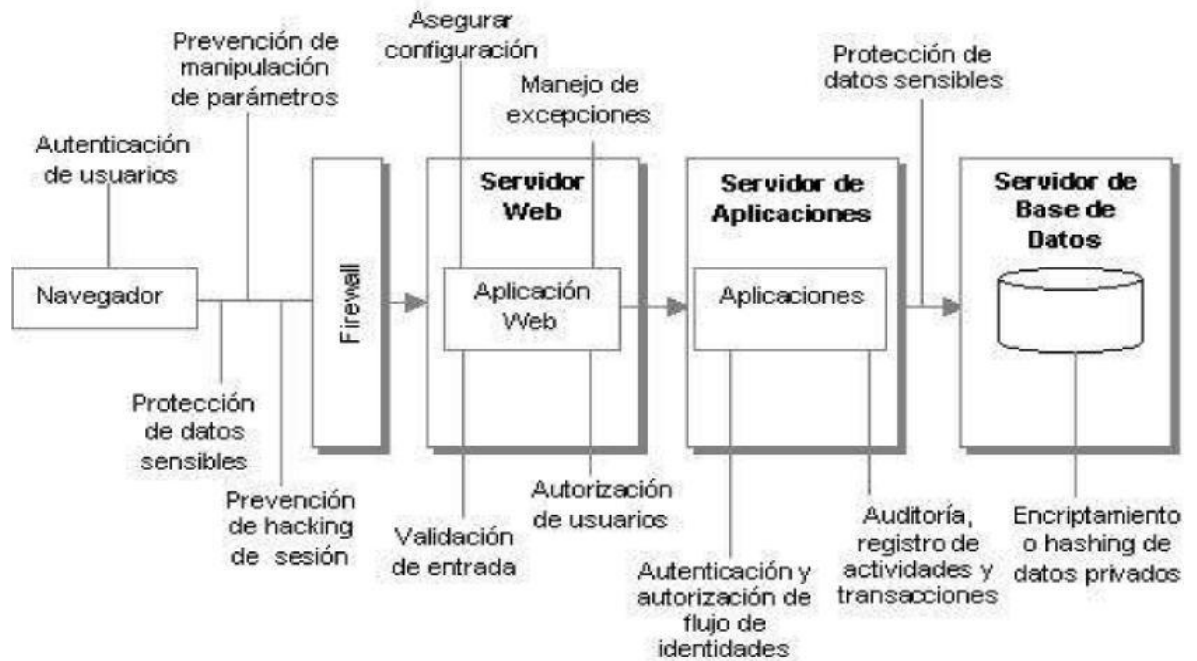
Asegurar configuración

Prevención de manipulación de parámetros

Manejo de excepciones

Protección de datos sensibles

Autenticación de usuarios

Servidor Web

Servidor de Aplicaciones

Servidor de Base de Datos

Navegador

Firewall

Aplicación Web

Aplicaciones

Protección de datos sensibles

Prevención de hacking de sesión

Validación de entrada

Autorización de usuarios

Autenticación y autorización de flujo de identidades

Auditoría, registro de actividades y transacciones

Encriptamiento o hashing de datos privados